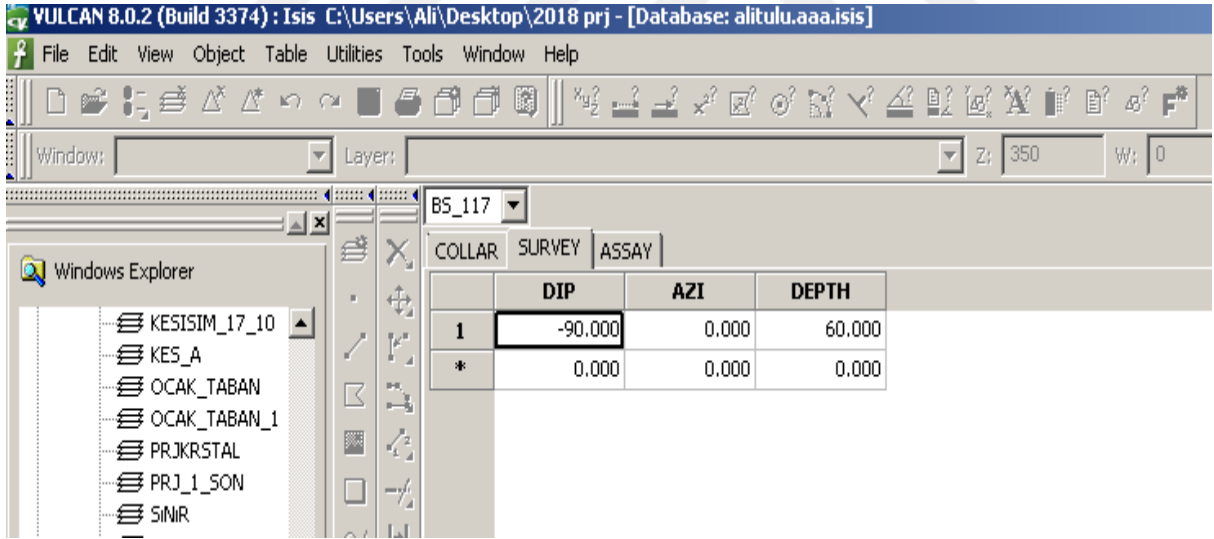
VULCAN 8.0.2 (Build 3374) : Isis C:\Users\Ali\Desktop\2018 prj - [Database: alitulu.aaa.isis]

File Edit View Object Table Utilities Tools Window Help

Window: Layer: Z: 350 W: 0

Windows Explorer

KESISIM_17_10
KES_A
OCAK_TABAN
OCAK_TABAN_1
PRJKRSTAL
PRJ_1_SON
SINIR

BS_117

COLLAR SURVEY ASSAY

| | DIP | AZI | DEPTH |
|---|---|---|---|
| 1 | -90.000 | 0.000 | 60.000 |
| * | 0.000 | 0.000 | 0.000 |